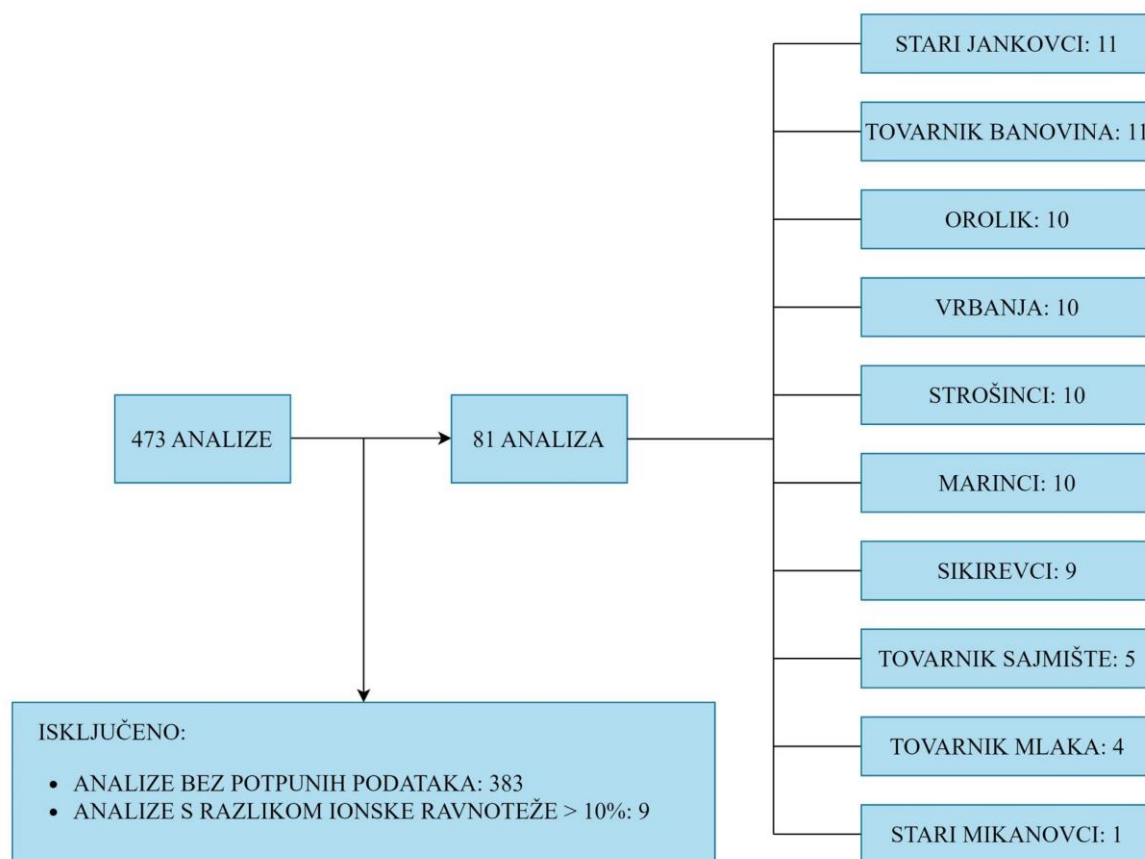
473 ANALIZE

81 ANALIZA

STARI JANKOVCI: 11

TOVARNIK BANOVINA: 11

OROLIK: 10

VRBANJA: 10

STROŠINCI: 10

MARINCI: 10

SIKIREVCI: 9

TOVARNIK SAJMIŠTE: 5

TOVARNIK MLAKA: 4

STARI MIKANOVCI: 1

ISKLJUČENO:

- ANALIZE BEZ POTPUNIH PODATAKA: 383
- ANALIZE S RAZLIKOM IONSKE RAVNOTEŽE > 10%: 9